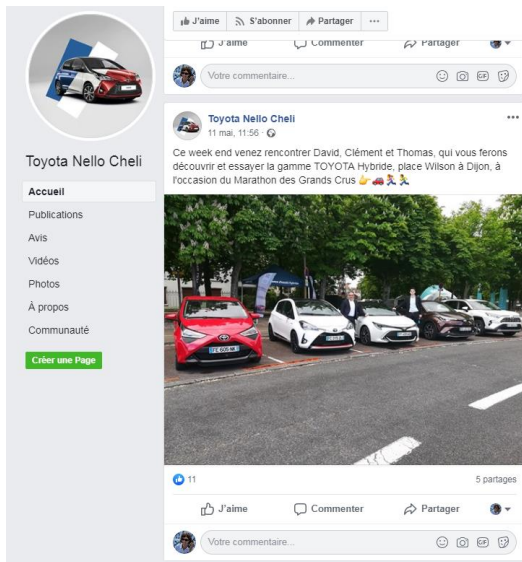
J'aime S'abonner Partager ···

J'aime Commenter Partager

Votre commentaire...

Toyota Nello Cheli

Accueil
Publications
Avis
Vidéos
Photos
À propos
Communauté

Créer une Page

Toyota Nello Cheli
11 mai, 11:56 ·

Ce week end venez rencontrer David, Clément et Thomas, qui vous ferons découvrir et essayer la gamme TOYOTA Hybride, place Wilson à Dijon, à l'occasion du Marathon des Grands Crus 👉🚗🏃🏃

11

5 partages

J'aime Commenter Partager

Votre commentaire...